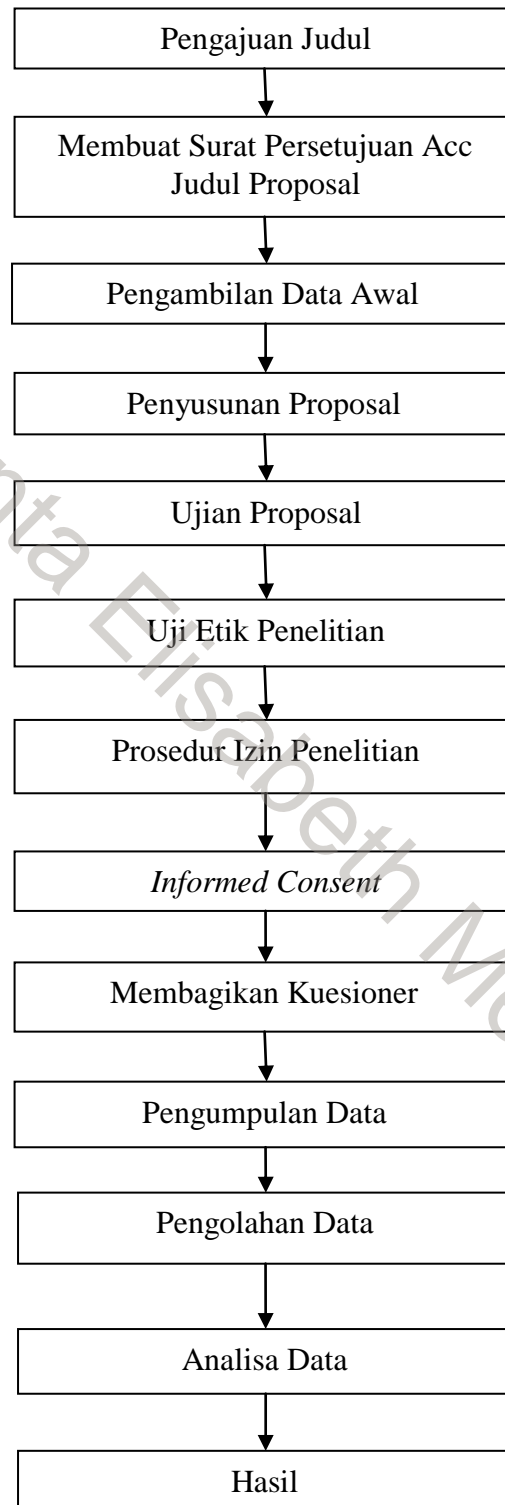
Pengajuan Judul

Membuat Surat Persetujuan Acc Judul Proposal

Pengambilan Data Awal

Penyusunan Proposal

Ujian Proposal

Uji Etik Penelitian

Prosedur Izin Penelitian

*Informed Consent*

Membagikan Kuesioner

Pengumpulan Data

Pengolahan Data

Analisa Data

Hasil

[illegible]ta Elisabeth M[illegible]